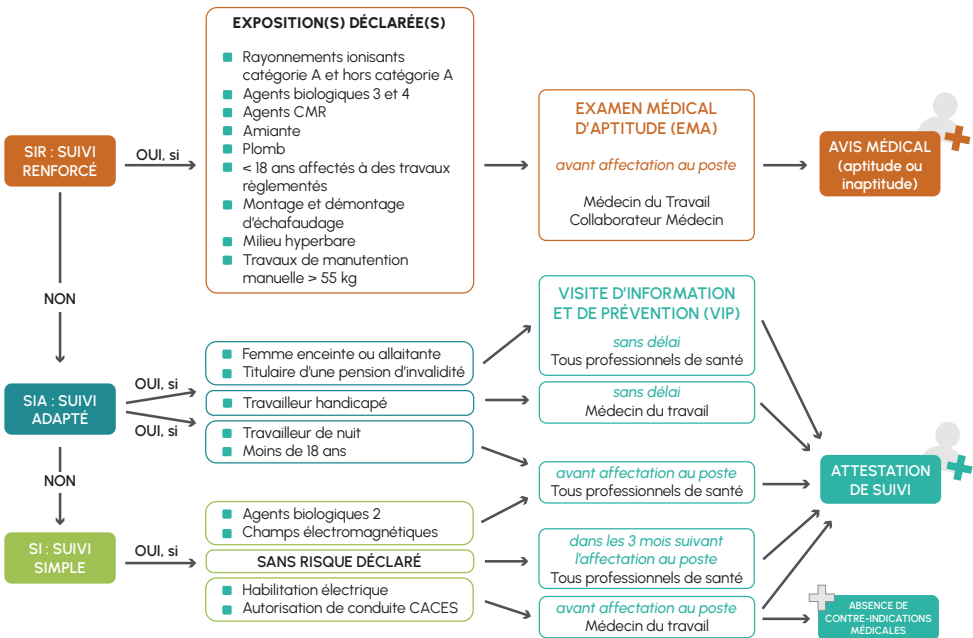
SIR : SUIVI RENFORCÉ

OUI, si

EXPOSITION(S) DÉCLARÉE(S)

Rayonnements ionisants catégorie A et hors catégorie A
Agents biologiques 3 et 4
Agents CMR
Amiante
Plomb
< 18 ans affectés à des travaux règlementés
Montage et démontage d'échafaudage
Milieu hyperbare
Travaux de manutention manuelle > 55 kg

EXAMEN MÉDICAL D'APTITUDE (EMA)

avant affectation au poste

Médecin du Travail
Collaborateur Médecin

AVIS MÉDICAL (aptitude ou inaptitude)

NON

SIA : SUIVI ADAPTÉ

OUI, si

OUI, si

Femme enceinte ou allaitante
Titulaire d'une pension d'invalidité

Travailleur handicapé

Travailleur de nuit
Moins de 18 ans

VISITE D'INFORMATION ET DE PRÉVENTION (VIP)

sans délai
Tous professionnels de santé

sans délai
Médecin du travail

avant affectation au poste
Tous professionnels de santé

ATTESTATION DE SUIVI

NON

SI : SUIVI SIMPLE

OUI, si

Agents biologiques 2
Champs électromagnétiques

SANS RISQUE DÉCLARÉ

Habilitation électrique
Autorisation de conduite CACES

dans les 3 mois suivant l'affectation au poste
Tous professionnels de santé

avant affectation au poste
Médecin du travail

ABSENCE DE CONTRE-INDICATIONS MÉDICALES